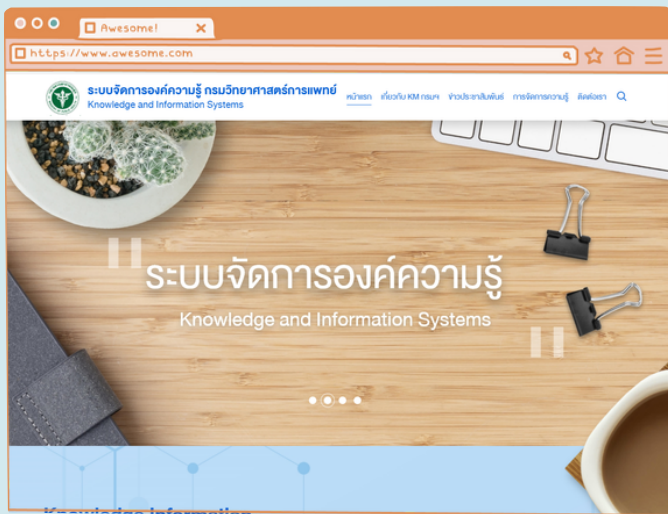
Awesome!

https://www.awesome.com

ระบบจัดการองค์ความรู้ กรมวิทยาศาสตร์การแพทย์
Knowledge and Information Systems

หน้าแรก เกี่ยวกับ KM กรมฯ ข่าวประชาสัมพันธ์ การจัดการความรู้ ติดต่อเรา

"

ระบบจัดการองค์ความรู้

Knowledge and Information Systems

"

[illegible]